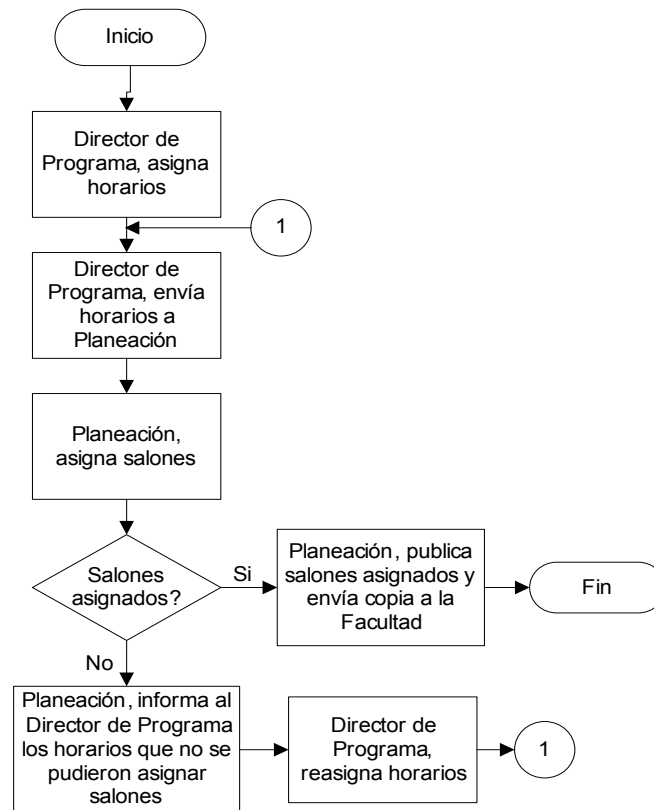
Inicio

Director de Programa, asigna horarios

1

Director de Programa, envía horarios a Planeación

Planeación, asigna salones

Salones asignados?

Si

Planeación, publica salones asignados y envía copia a la Facultad

Fin

No

Planeación, informa al Director de Programa los horarios que no se pudieron asignar salones

Director de Programa, reasigna horarios

1